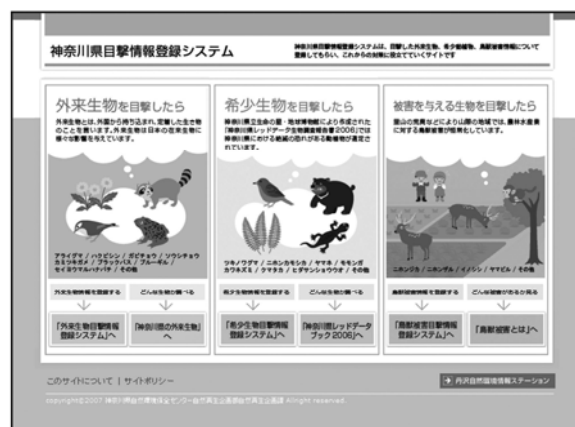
神奈川県目撃情報登録システム

神奈川県目撃情報登録システムは、目撃した外来生物、希少動植物、鳥獣被害情報について登録してもらい、これからの対策に役立てていくサイトです

外来生物を目撃したら

外来生物とは、外国から持ち込まれ、定着した生き物のことを言います。外来生物は日本の在来生物に様々な影響を与えています。

アライグマ / ハクビシン / ガビチョウ / ソウシチョウ / カミツキガメ / ブラックバス / ブルーギル / セイヨウオオマルハナバチ / その他

外来生物の目撃を登録する

どんな生物か調べる

「外来生物目撃情報登録システム」へ

「神奈川県の外来生物」へ

希少生物を目撃したら

神奈川県立生命の星・地球博物館により作成された「神奈川県レッドデータ生物調査報告書2006」では県内における絶滅の恐れがある動植物が選定されています。

ツキノワグマ / ニホンカモシカ / ヤマネ / モモンガ / カワネズミ / クマタカ / ヒダサンショウウオ / その他

希少生物の目撃を登録する

どんな生物か調べる

「希少生物目撃情報登録システム」へ

「神奈川県レッドデータブック2006」へ

被害を与える生物を目撃したら

里山の荒廃などにより山間の地域では、農林水産業に対する鳥獣被害が発生しています。

ニホンジカ / ニホンザル / イノシシ / ヤマビル / その他

鳥獣被害情報を登録する

どんな被害があるか見る

「鳥獣被害目撃情報登録システム」へ

「鳥獣被害とは」へ

このサイトについて | サイトポリシー

丹沢自然環境情報ステーション

copyright© 2007 神奈川県自然環境保全センター自然保護公園部自然保護課 All right reserved.